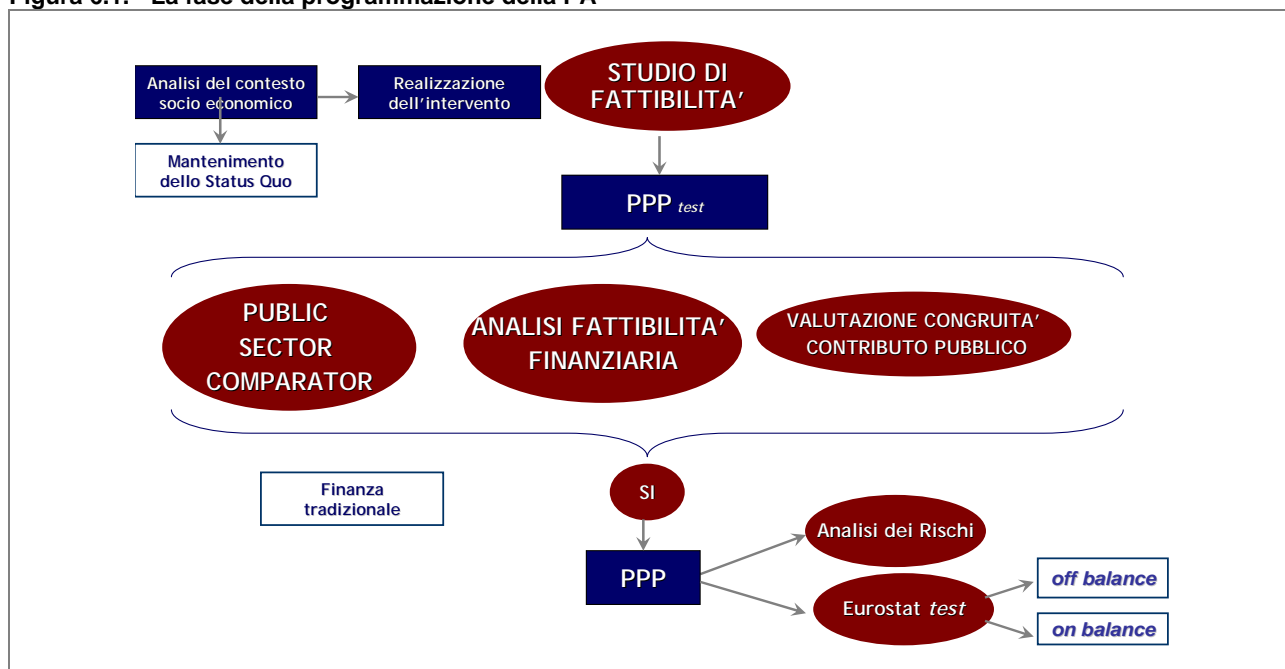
Figura 6.1. La fase della programmazione della PA

Analisi del contesto socio economico

Realizzazione dell'intervento

STUDIO DI FATTIBILITA'

Mantenimento dello Status Quo

PPP test

PUBLIC SECTOR COMPARATOR

ANALISI FATTIBILITA' FINANZIARIA

VALUTAZIONE CONGRUITA' CONTRIBUTO PUBBLICO

Finanza tradizionale

SI

Analisi dei Rischi

PPP

Eurostat test

off balance

on balance